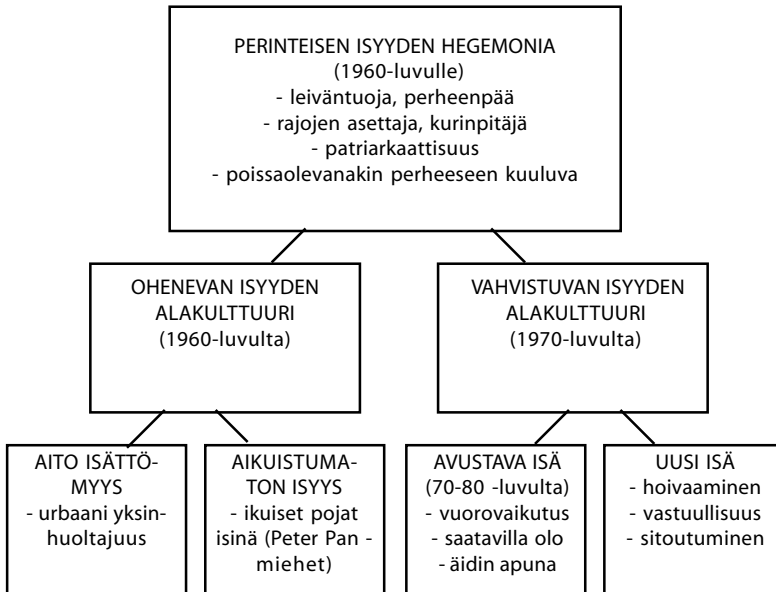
PERINTEISEN ISYYDEN HEGEMONIA
(1960-luvulle)
- leiväntuoja, perheenpää
- rajojen asettaja, kurinpitäjä
- patriarkaattisuus
- poissaolevanakin perheeseen kuuluva

OHENEVAN ISYYDEN ALAKULTTUURI
(1960-luvulta)

VAHVISTUVAN ISYYDEN ALAKULTTUURI
(1970-luvulta)

AITO ISÄTTÖMYYS
- urbaani yksinhuoltajuus

AIKUISTUMATON ISYYS
- ikuiset pojat isinä (Peter Pan -miehet)

AVUSTAVA ISÄ
(70-80 -luvulta)
- vuorovaikutus
- saatavilla olo
- äidin apuna

UUSI ISÄ
- hoivaaminen
- vastuullisuus
- sitoutuminen